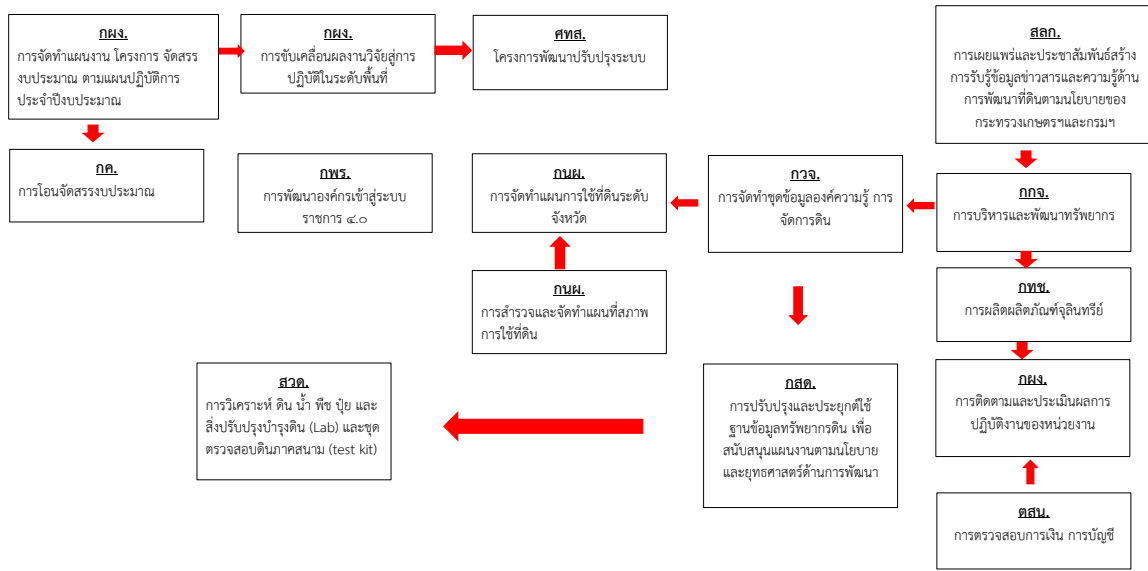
กผง.
การจัดทำแผนงาน โครงการ จัดสรรงบประมาณ ตามแผนปฏิบัติการประจำปีงบประมาณ

กผง.
การขับเคลื่อนผลงานวิจัยสู่การปฏิบัติในระดับพื้นที่

ศทส.
โครงการพัฒนาปรับปรุงระบบ

สลก.
การเผยแพร่และประชาสัมพันธ์สร้างการรับรู้ข้อมูลข่าวสารและความรู้ด้านการพัฒนาที่ดินตามนโยบายของกระทรวงเกษตรฯและกรมฯ

กค.
การโอนจัดสรรงบประมาณ

กพร.
การพัฒนาองค์กรเข้าสู่ระบบราชการ ๔.๐

กนผ.
การจัดทำแผนการใช้ที่ดินระดับจังหวัด

กวจ.
การจัดทำชุดข้อมูลองค์ความรู้ การจัดการดิน

กกจ.
การบริหารและพัฒนาทรัพยากร

กนผ.
การสำรวจและจัดทำแผนที่สภาพการใช้ที่ดิน

กทช.
การผลิตผลิตภัณฑ์จุลินทรีย์

สวด.
การวิเคราะห์ ดิน น้ำ พืช ปุ๋ย และสิ่งปรับปรุงบำรุงดิน (Lab) และชุดตรวจสอบดินภาคสนาม (test kit)

กสด.
การปรับปรุงและประยุกต์ใช้ฐานข้อมูลทรัพยากรดิน เพื่อสนับสนุนแผนงานตามนโยบายและยุทธศาสตร์ด้านการพัฒนา

กผง.
การติดตามและประเมินผลการปฏิบัติงานของหน่วยงาน

ตสน.
การตรวจสอบการเงิน การบัญชี